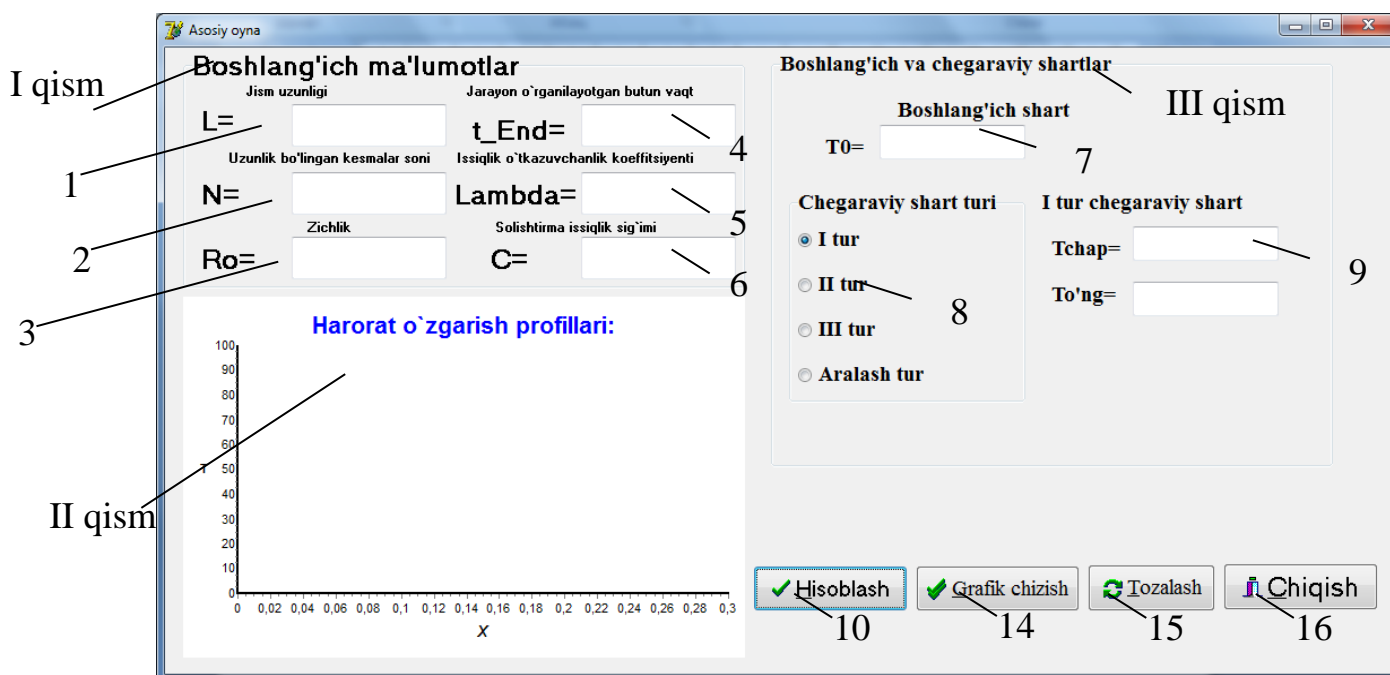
Asosiy oyna

I qism

Boshlang'ich ma'lumotlar

Jism uzunligi
L=
Jarayon o`rganilayotgan butun vaqt
t_End=
Uzunlik bo'lingan kesmalar soni
N=
Issiqlik o`tkazuvchanlik koeffitsiyenti
Lambda=
Zichlik
Ro=
Solishtirma issiqlik sig`imi
C=

1
2
3
4
5
6

Harorat o`zgarish profillari:
100
90
80
70
60
50
40
30
20
10
0
T
0 0,02 0,04 0,06 0,08 0,1 0,12 0,14 0,16 0,18 0,2 0,22 0,24 0,26 0,28 0,3
x

II qism

Boshlang'ich va chegaraviy shartlar
III qism
Boshlang'ich shart
T0=
7
Chegaraviy shart turi
I tur
II tur
III tur
Aralash tur
8
I tur chegaraviy shart
Tchap=
To'ng=
9

Hisoblash
Grafik chizish
Tozalash
Chiqish
10
14
15
16